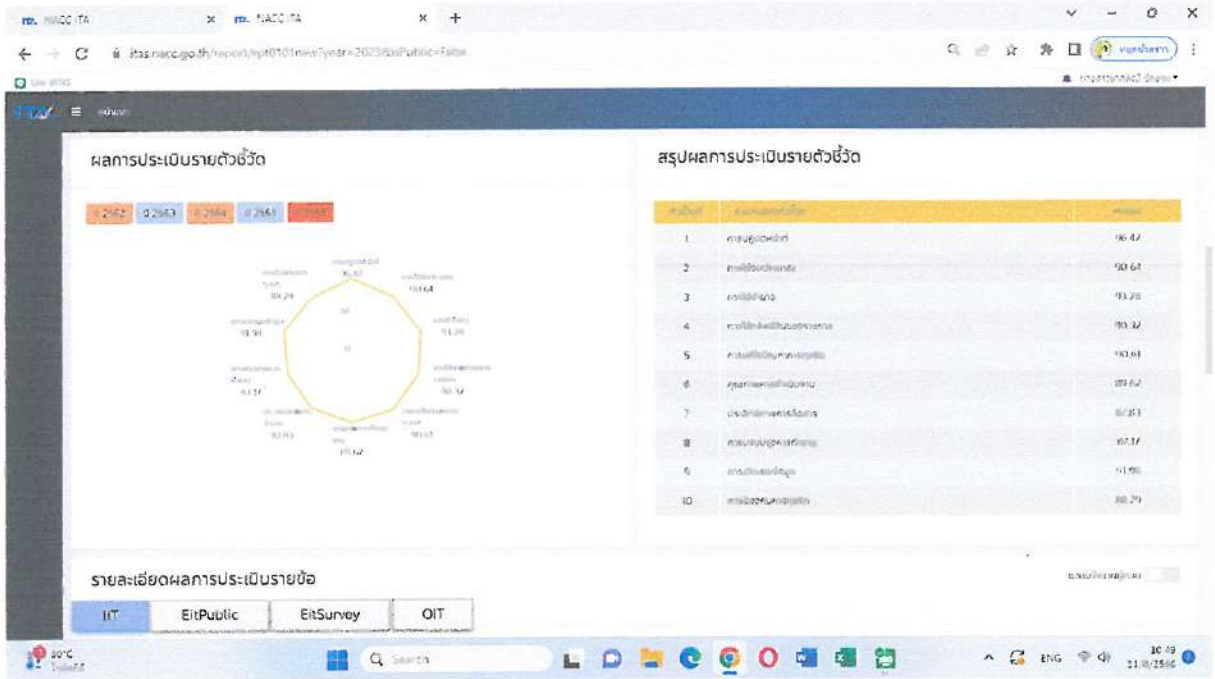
NACC ITA
NACC ITA
itas.nacc.go.th/report/rpt0101new?year=2023&isPublic=false

ผลการประเมินรายตัวชี้วัด

2562 2563 2564 2565 2566

สรุปผลการประเมินรายตัวชี้วัด

| ตัวชี้วัด | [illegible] | คะแนน |
|---|---|---|
| 1 | การปฏิบัติหน้าที่ | 96.47 |
| 2 | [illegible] | 90.64 |
| 3 | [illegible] | 93.78 |
| 4 | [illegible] | 90.32 |
| 5 | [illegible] | 90.61 |
| 6 | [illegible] | 89.62 |
| 7 | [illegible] | 87.83 |
| 8 | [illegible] | 87.17 |
| 9 | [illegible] | 91.98 |
| 10 | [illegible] | 88.29 |

รายละเอียดผลการประเมินรายข้อ

IIT
EitPublic
EitSurvey
OIT

30°C
Search
ENG
10:49
11/8/2566